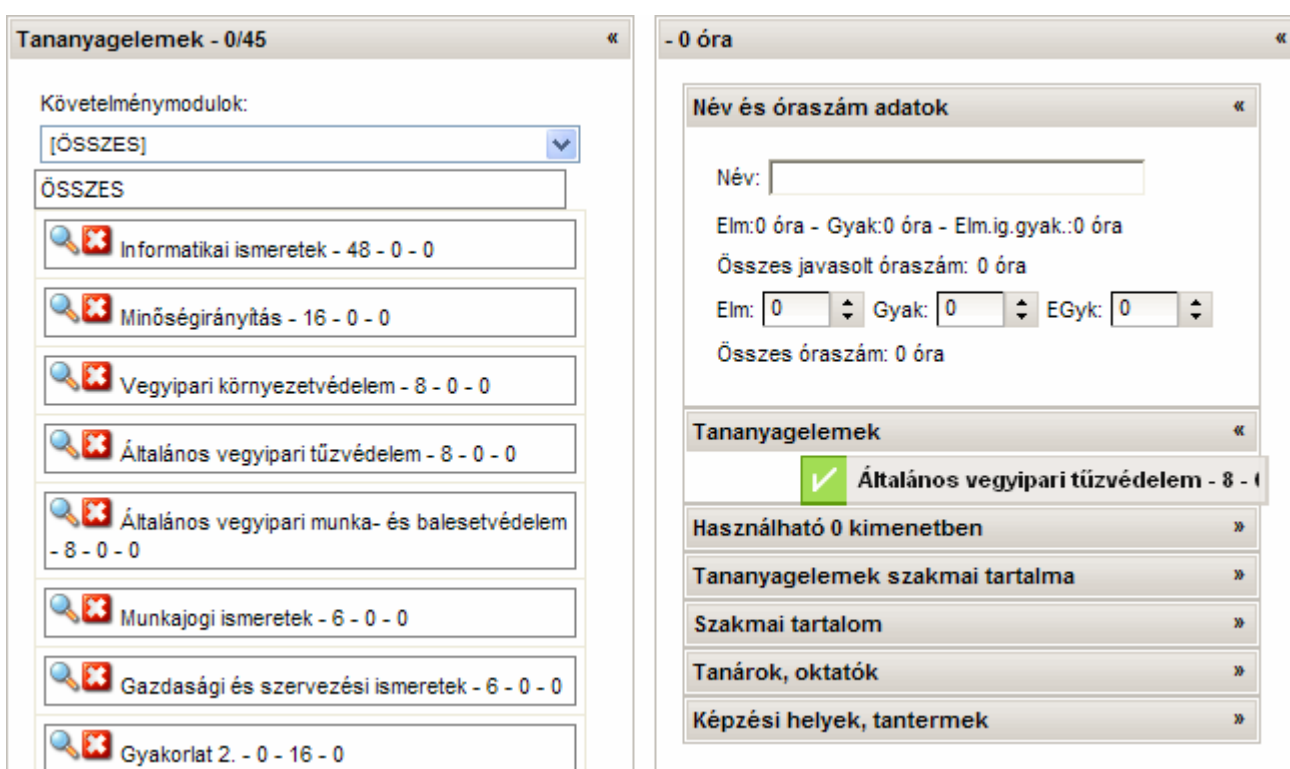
Tananyagelemek - 0/45 «

Követelménymodulok:

[ÖSSZES]

ÖSSZES

Informatikai ismeretek - 48 - 0 - 0

Minőségirányítás - 16 - 0 - 0

Vegyipari környezetvédelem - 8 - 0 - 0

Általános vegyipari tűzvédelem - 8 - 0 - 0

Általános vegyipari munka- és balesetvédelem - 8 - 0 - 0

Munkajogi ismeretek - 6 - 0 - 0

Gazdasági és szervezési ismeretek - 6 - 0 - 0

Gyakorlat 2. - 0 - 16 - 0

- 0 óra «

Név és óraszám adatok «

Név:

Elm:0 óra - Gyak:0 óra - Elm.ig.gyak.:0 óra

Összes javasolt óraszám: 0 óra

Elm: 0 Gyak: 0 EGyk: 0

Összes óraszám: 0 óra

Tananyagelemek «

Általános vegyipari tűzvédelem - 8 - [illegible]

Használható 0 kimenetben »

Tananyagelemek szakmai tartalma »

Szakmai tartalom »

Tanárok, oktatók »

Képzési helyek, tantermek »